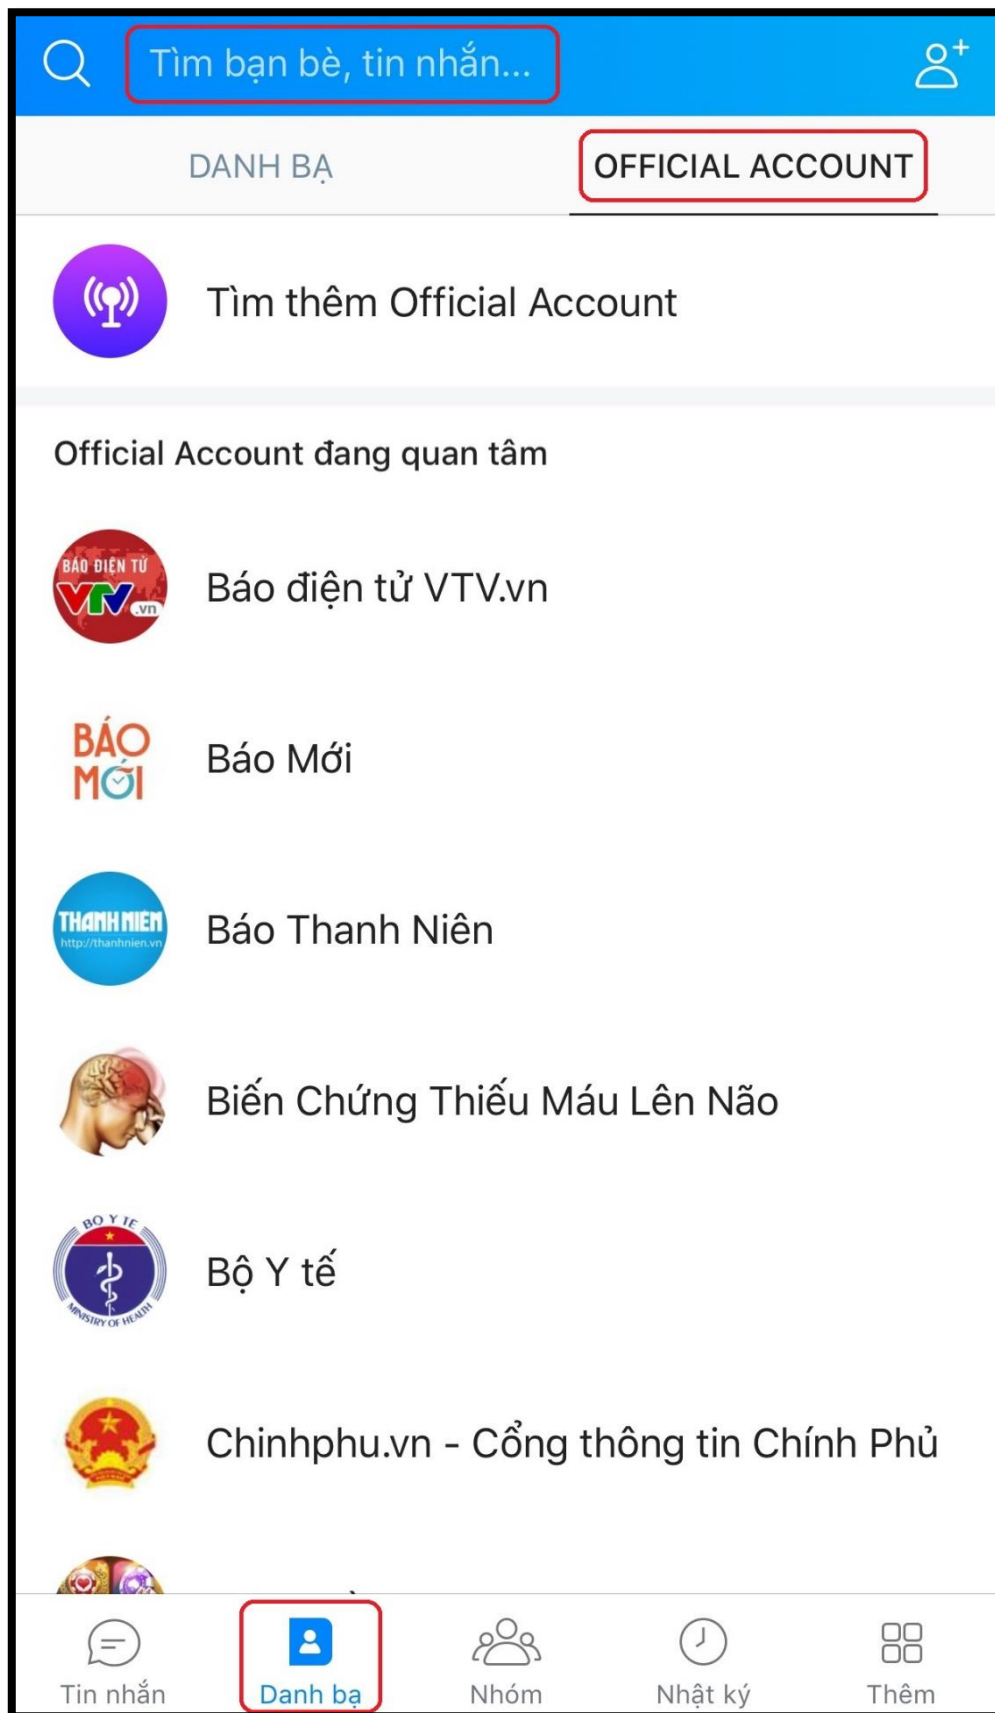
Tìm bạn bè, tin nhắn...

DANH BẠ

OFFICIAL ACCOUNT

Tìm thêm Official Account

Official Account đang quan tâm

BÁO ĐIỆN TỬ VTV .vn

Báo điện tử VTV.vn

BÁO MỚI

Báo Mới

THANH NIÊN http://thanhnien.vn

Báo Thanh Niên

Biến Chứng Thiếu Máu Lên Não

BỘ Y TẾ MINISTRY OF HEALTH

Bộ Y tế

Chinhphu.vn - Cổng thông tin Chính Phủ

Tin nhắn

Danh bạ

Nhóm

Nhật ký

Thêm